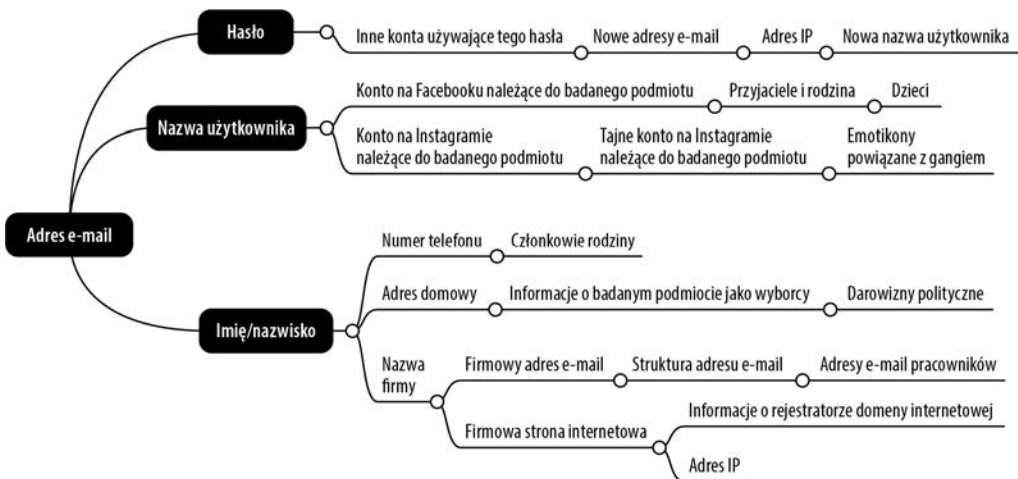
Adres e-mail

Hasło
Inne konta używające tego hasła
Nowe adresy e-mail
Adres IP
Nowa nazwa użytkownika

Nazwa użytkownika
Konto na Facebooku należące do badanego podmiotu
Przyjaciele i rodzina
Dzieci
Konto na Instagramie należące do badanego podmiotu
Tajne konto na Instagramie należące do badanego podmiotu
Emotikony powiązane z gangiem

Imię/nazwisko
Numer telefonu
Członkowie rodziny
Adres domowy
Informacje o badanym podmiocie jako wyborcy
Darowizny polityczne
Nazwa firmy
Firmowy adres e-mail
Struktura adresu e-mail
Adresy e-mail pracowników
Firmowa strona internetowa
Informacje o rejestratorze domeny internetowej
Adres IP